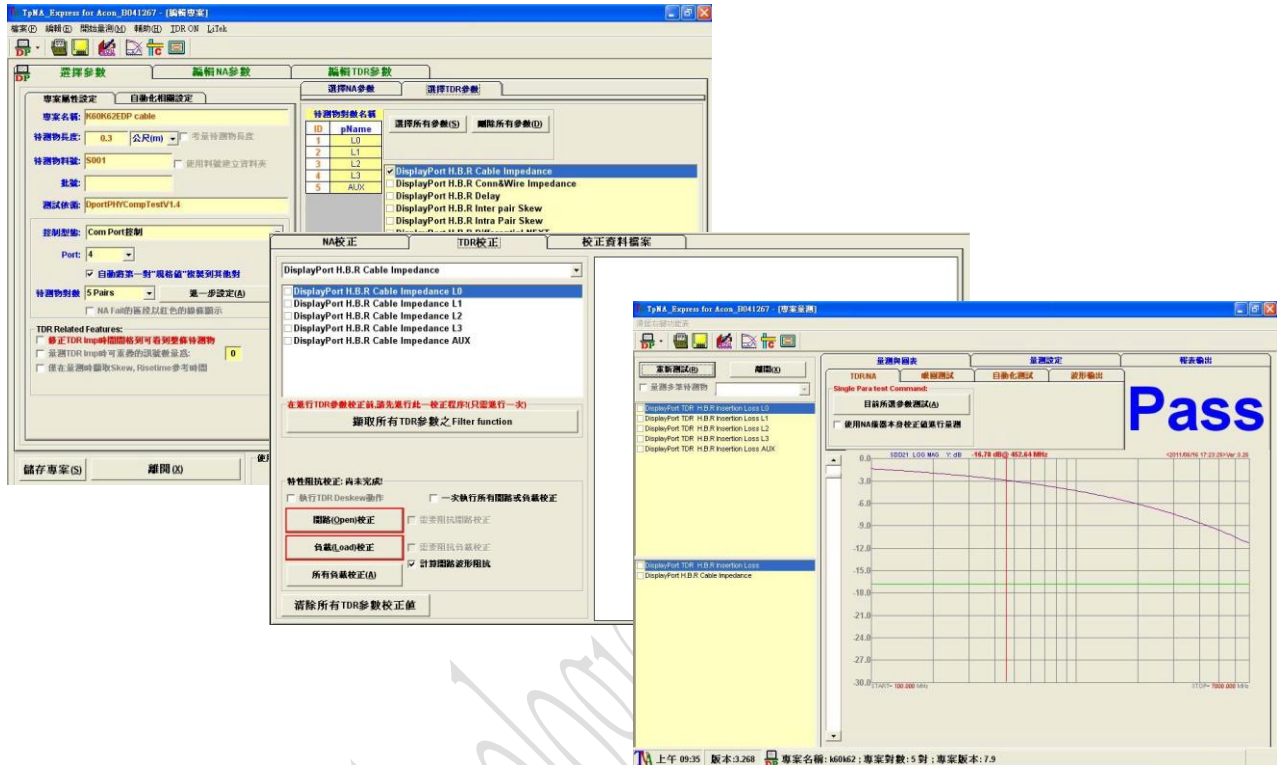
TpNA_Express for Acon_B041267 - [編輯專案]
檔案(F) 編輯(E) 開始量測(M) 輔助(H) TDR ON LaTek

選擇參數
編輯NA參數
編輯TDR參數

專案屬性設定
自動化相關設定
專案名稱: K60K62EDP cable
待測物長度: 0.3 公尺(m) 考量待測物長度
待測物料號: S001 使用料號建立資料夾
批號:
測試依據: DportPHYCompTestV1.4
控制型態: Com Port控制
Port: 4
自動將第一對"規格值"複製到其他對
待測物對數 5 Pairs 進一步設定(A)
NA Fail的曲線以紅色的線條顯示
TDR Related Features:
修正TDR Imp時間間格到可看到整條待測物
量測TDR Imp時可重疊的訊號數量為: 0
僅在量測時擷取Skew, Risetime參考時間
儲存專案(S)
離開(X)
使用

選擇NA參數
選擇TDR參數
待測物對數名稱
| ID | pName |
|---|---|
| 1 | L0 |
| 2 | L1 |
| 3 | L2 |
| 4 | L3 |
| 5 | AUX |
選擇所有參數(S)
刪除所有參數(D)
DisplayPort H.B.R Cable Impedance
DisplayPort H.B.R Conn&Wire Impedance
DisplayPort H.B.R Delay
DisplayPort H.B.R Inter pair Skew
DisplayPort H.B.R Intra Pair Skew

NA校正
TDR校正
校正資料檔案
DisplayPort H.B.R Cable Impedance
DisplayPort H.B.R Cable Impedance L0
DisplayPort H.B.R Cable Impedance L1
DisplayPort H.B.R Cable Impedance L2
DisplayPort H.B.R Cable Impedance L3
DisplayPort H.B.R Cable Impedance AUX
在進行TDR參數校正前,請先進行此一校正程序(只需進行一次)
擷取所有TDR參數之 Filter function
特性阻抗校正: 尚未完成!
執行TDR Deskew動作
一次執行所有開路或負載校正
開路(Open)校正
需要阻抗開路校正
負載(Load)校正
需要阻抗負載校正
計算開路波形阻抗
所有負載校正(A)
清除所有TDR參數校正值

TpNA_Express for Acon_B041267 - [專案量測]
新新測試(R)
離開(X)
量測多條待測物
DisplayPort TDR H.B.R Insertion Loss L0
DisplayPort TDR H.B.R Insertion Loss L1
DisplayPort TDR H.B.R Insertion Loss L2
DisplayPort TDR H.B.R Insertion Loss L3
DisplayPort TDR H.B.R Insertion Loss AUX
DisplayPort TDR H.B.R Insertion Loss
DisplayPort H.B.R Cable Impedance
量測與圖表
量測設定
報表輸出
TDR.NA
單個測試
自動化測試
波形輸出
Single Para test Command:
目前所選參數測試(A)
使用NA儀器本身校正檔案行量測
Pass
SDD21 LOG MAG Y: dB -16.78 dB@ 452.64 MHz
0.0
-3.0
-6.0
-9.0
-12.0
-15.0
-18.0
-21.0
-24.0
-27.0
-30.0
START= 100.000 MHz
STOP= 7000.000 MHz
上午 09:35 版本:3.268 專案名稱: k60k62 ; 專案對數: 5 對 ; 專案版本: 7.9